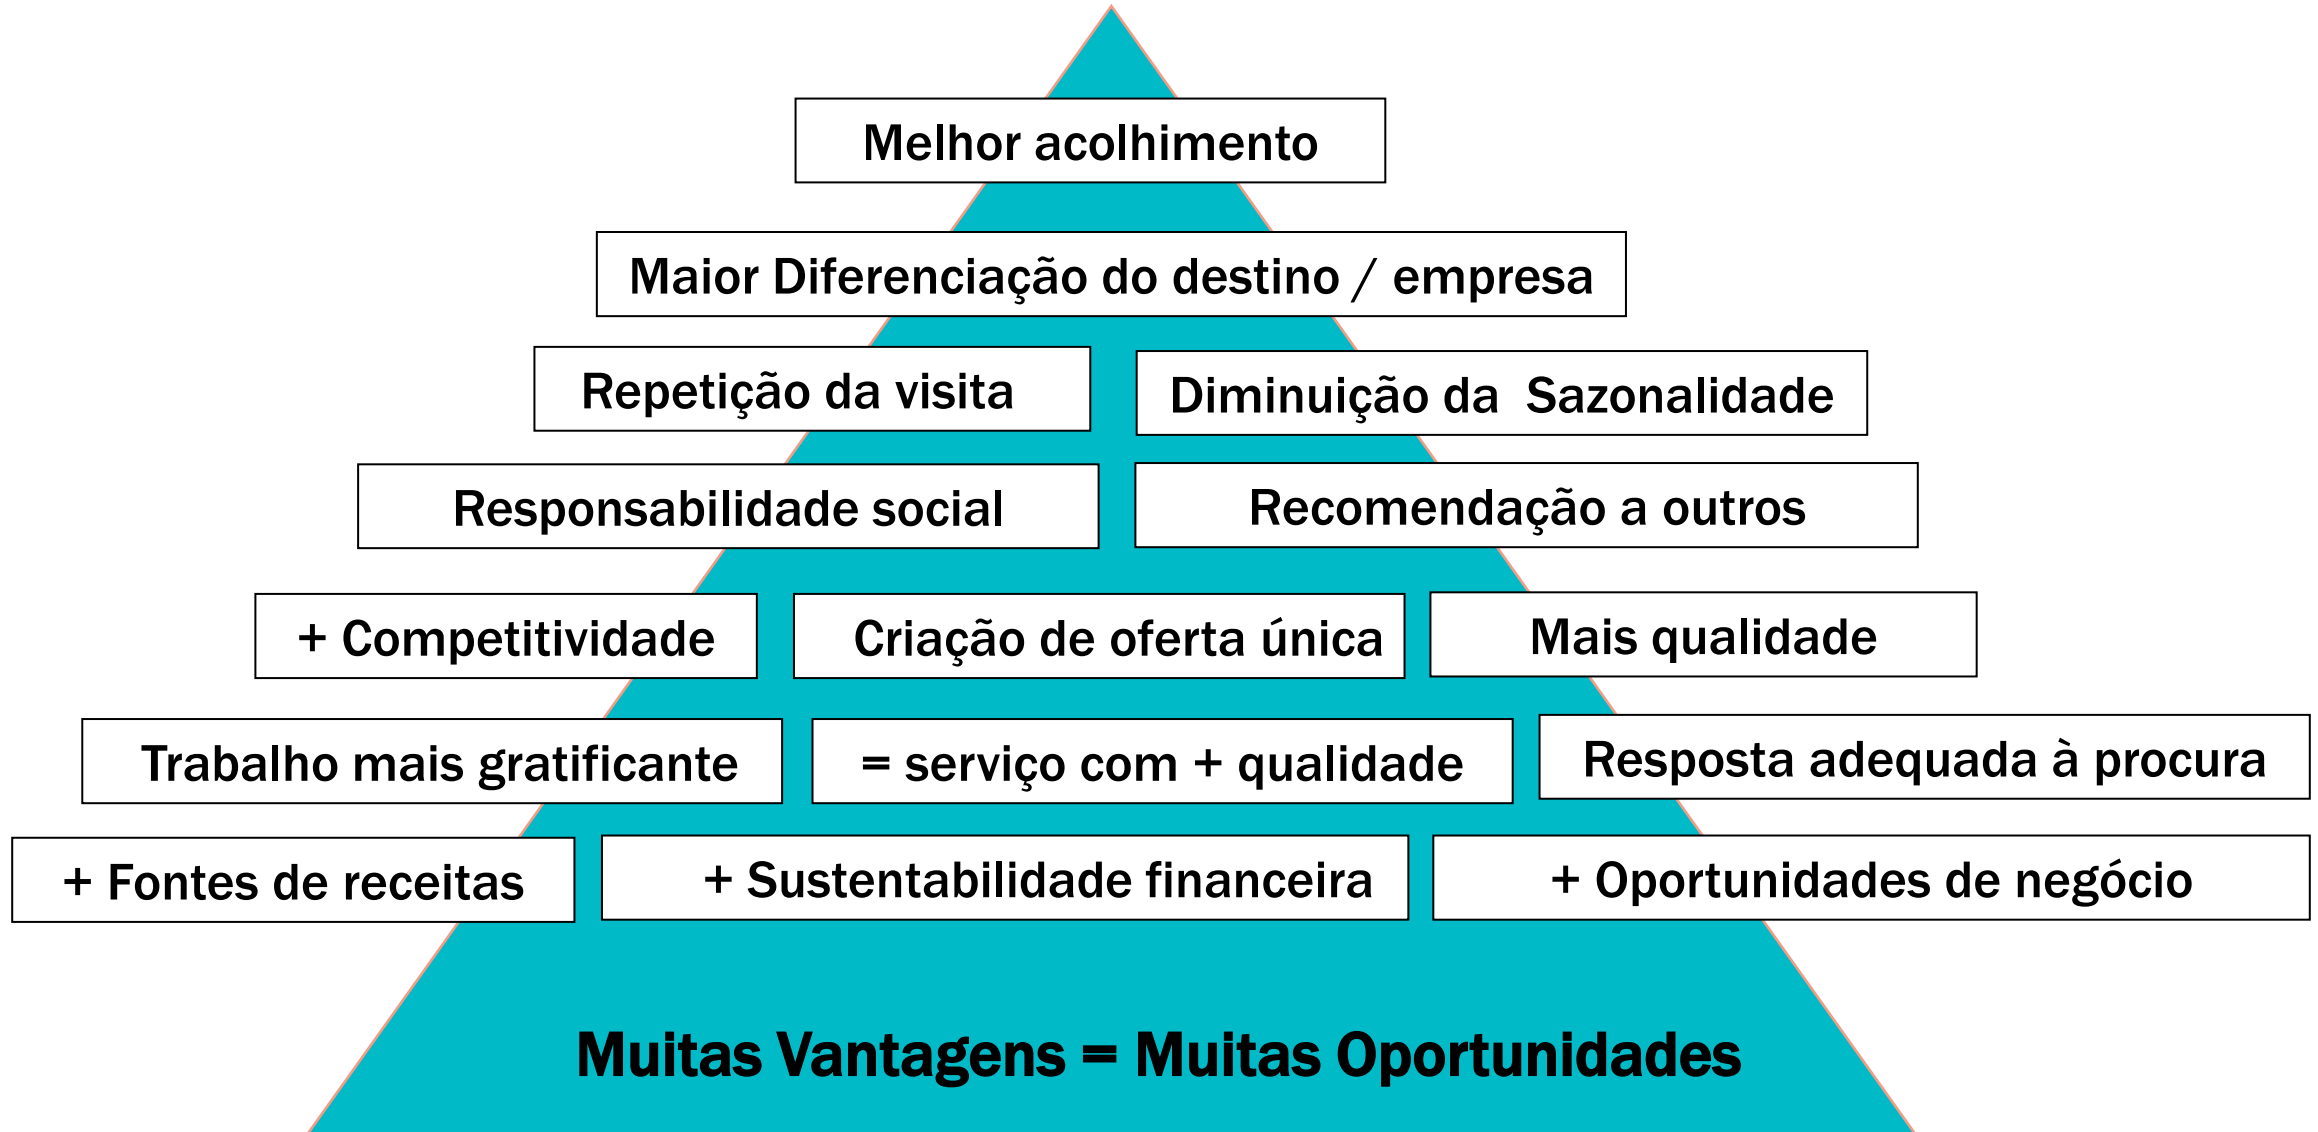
Melhor acolhimento

Maior Diferenciação do destino / empresa

Repetição da visita

Diminuição da Sazonalidade

Responsabilidade social

Recomendação a outros

+ Competitividade

Criação de oferta única

Mais qualidade

Trabalho mais gratificante

= serviço com + qualidade

Resposta adequada à procura

+ Fontes de receitas

+ Sustentabilidade financeira

+ Oportunidades de negócio

Muitas Vantagens = Muitas Oportunidades